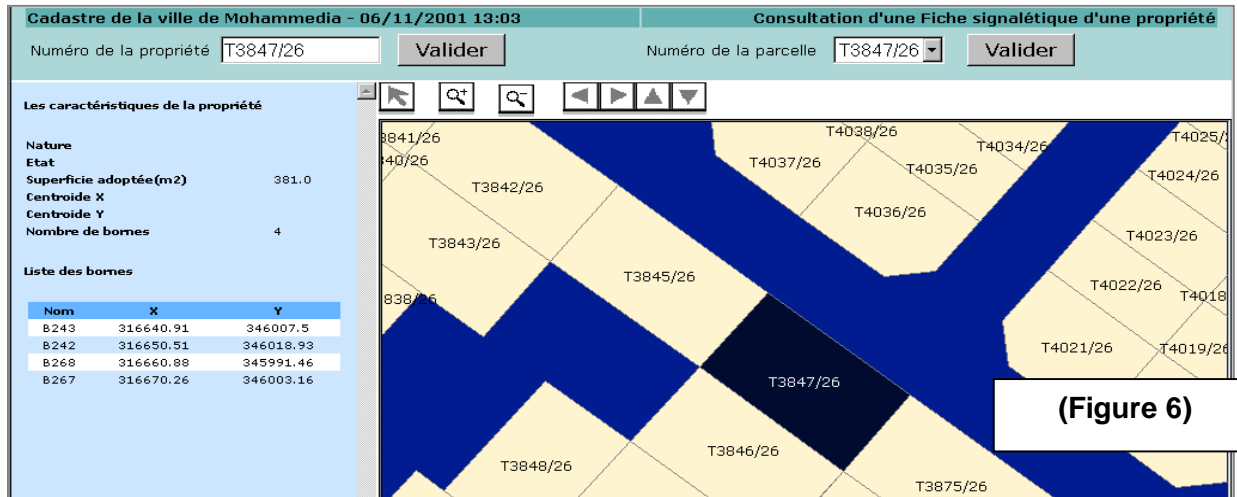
Cadastre de la ville de Mohammedia - 06/11/2001 13:03

Consultation d'une Fiche signalétique d'une propriété

Numéro de la propriété T3847/26 Valider

Numéro de la parcelle T3847/26 Valider

Les caractéristiques de la propriété

Nature
Etat
Superficie adoptée(m2) 381.0
Centroide X
Centroide Y
Nombre de bornes 4

Liste des bornes

| Nom | X | Y |
|---|---|---|
| B243 | 316640.91 | 346007.5 |
| B242 | 316650.51 | 346018.93 |
| B268 | 316660.88 | 345991.46 |
| B267 | 316670.26 | 346003.16 |

3841/26
340/26
T3842/26
T3843/26
838/26
T3845/26
T4038/26
T4037/26
T4034/26
T4035/26
T4025/
T4024/26
T4036/26
T4023/26
T4022/26
T4018
T4021/26
T4019/26
T3847/26
T3846/26
T3848/26
T3875/26

(Figure 6)